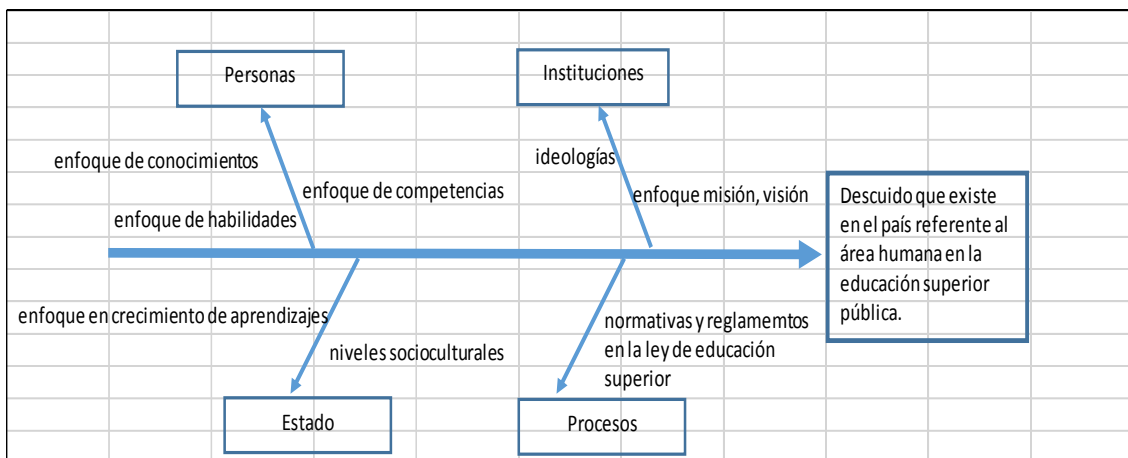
Personas

Instituciones

enfoque de conocimientos

ideologías

enfoque de competencias

enfoque misión, visión

enfoque de habilidades

Descuido que existe en el país referente al área humana en la educación superior pública.

enfoque en crecimiento de aprendizajes

normativas y reglamemtos en la ley de educación superior

niveles socioculturales

Estado

Procesos